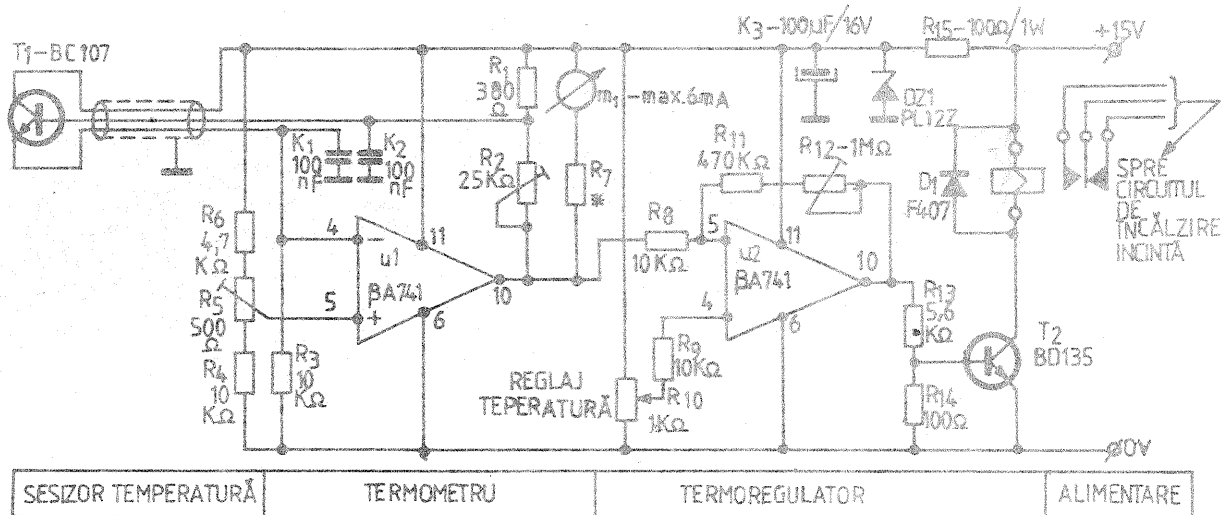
T1-BC107

K3-100µF/16V

R15-100Ω/1W

+15V

R1 380 Ω

m1-max.6mA

DZ1 PL12Z

R2 25KΩ

R7 *

R11 470KΩ

R12-1MΩ

D1 F407

SPRE CIRCUITUL DE ÎNCĂLZIRE INCINTĂ

K1 100 nF

K2 100 nF

R6 4,7 KΩ

4

11

u1

BA741

10

5

6

R5 500 Ω

R4 10 KΩ

R3 10 KΩ

R8 10KΩ

5

u2

BA741

11

10

4

6

R9 10KΩ

R10 1KΩ

REGLAJ TEPERATURĂ

R13 5,6 KΩ

T2 BD135

R14 100Ω

0V

| SESIZOR TEMPERATURĂ | TERMOMETRU | TERMOREGULATOR | ALIMENTARE |
|---|---|---|---|